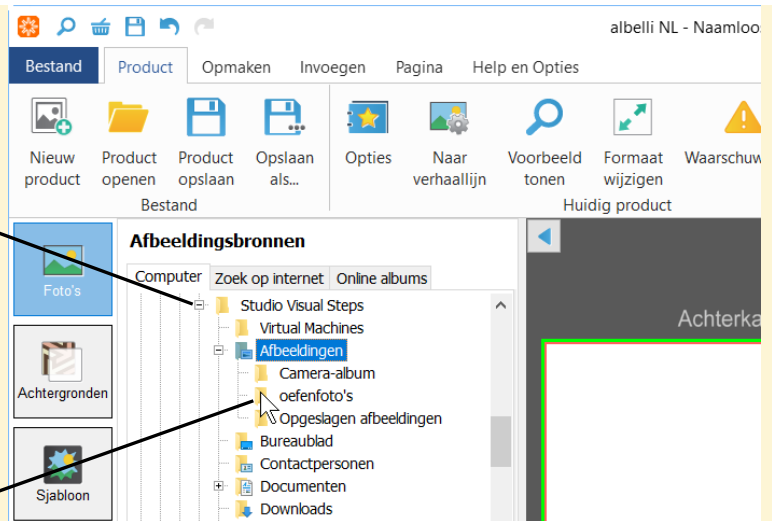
albelli NL - Naamloos

Bestand | Product | Opmaken | Invoegen | Pagina | Help en Opties

Nieuw product
Product openen
Product opslaan
Opslaan als...
Bestand

Opties
Naar verhaallijn
Voorbeeld tonen
Formaat wijzigen
Waarschuw
Huidig product

Foto's
Achtergronden
Sjabloon

Afbeeldingsbronnen

Computer | Zoek op internet | Online albums

Studio Visual Steps
Virtual Machines
Afbeeldingen
Camera-album
oefenfoto's
Opgeslagen afbeeldingen
Bureaublad
Contactpersonen
Documenten
Downloads

Achterka